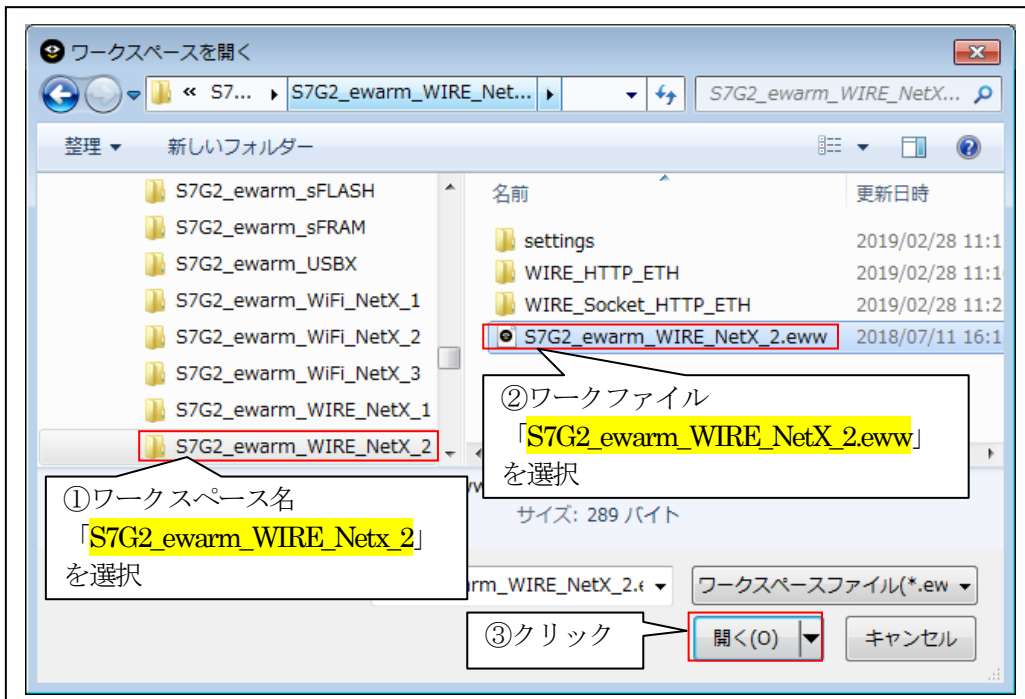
ワークスペースを開く

« S7... ▸ S7G2_ewarm_WIRE_Net... ▸

S7G2_ewarm_WIRE_NetX...

整理 ▾ 新しいフォルダー

S7G2_ewarm_sFLASH
S7G2_ewarm_sFRAM
S7G2_ewarm_USBX
S7G2_ewarm_WiFi_NetX_1
S7G2_ewarm_WiFi_NetX_2
S7G2_ewarm_WiFi_NetX_3
S7G2_ewarm_WIRE_NetX_1
S7G2_ewarm_WIRE_NetX_2

| 名前 | 更新日時 |
|---|---|
| settings | 2019/02/28 11:1 |
| WIRE_HTTP_ETH | 2019/02/28 11:1 |
| WIRE_Socket_HTTP_ETH | 2019/02/28 11:2 |
| S7G2_ewarm_WIRE_NetX_2.eww | 2018/07/11 16:1 |

②ワークファイル「S7G2_ewarm_WIRE_NetX_2.eww」を選択

①ワークスペース名「S7G2_ewarm_WIRE_Netx_2」を選択

サイズ: 289 バイト

rm_WIRE_NetX_2.e

ワークスペースファイル(*.ew

③クリック

開く(O)

キャンセル